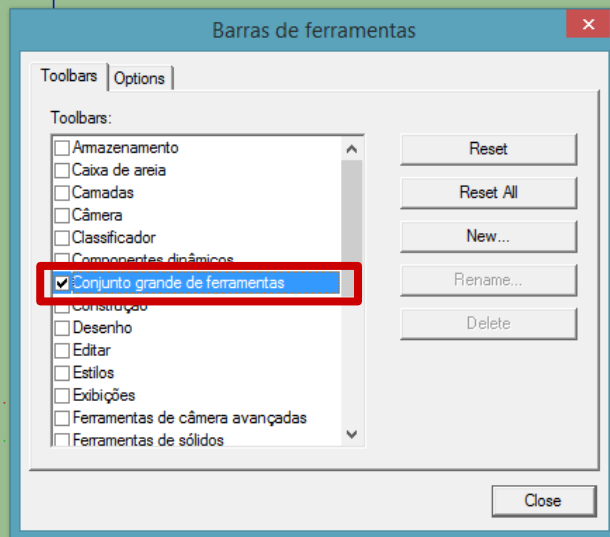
Barras de ferramentas

Toolbars
Options

Toolbars:

Armazenamento
Caixa de areia
Camadas
Câmera
Classificador
Componentes dinâmicos
Conjunto grande de ferramentas
Construção
Desenho
Editar
Estilos
Exibições
Ferramentas de câmera avançadas
Ferramentas de sólidos

Reset
Reset All
New...
Rename...
Delete

Close